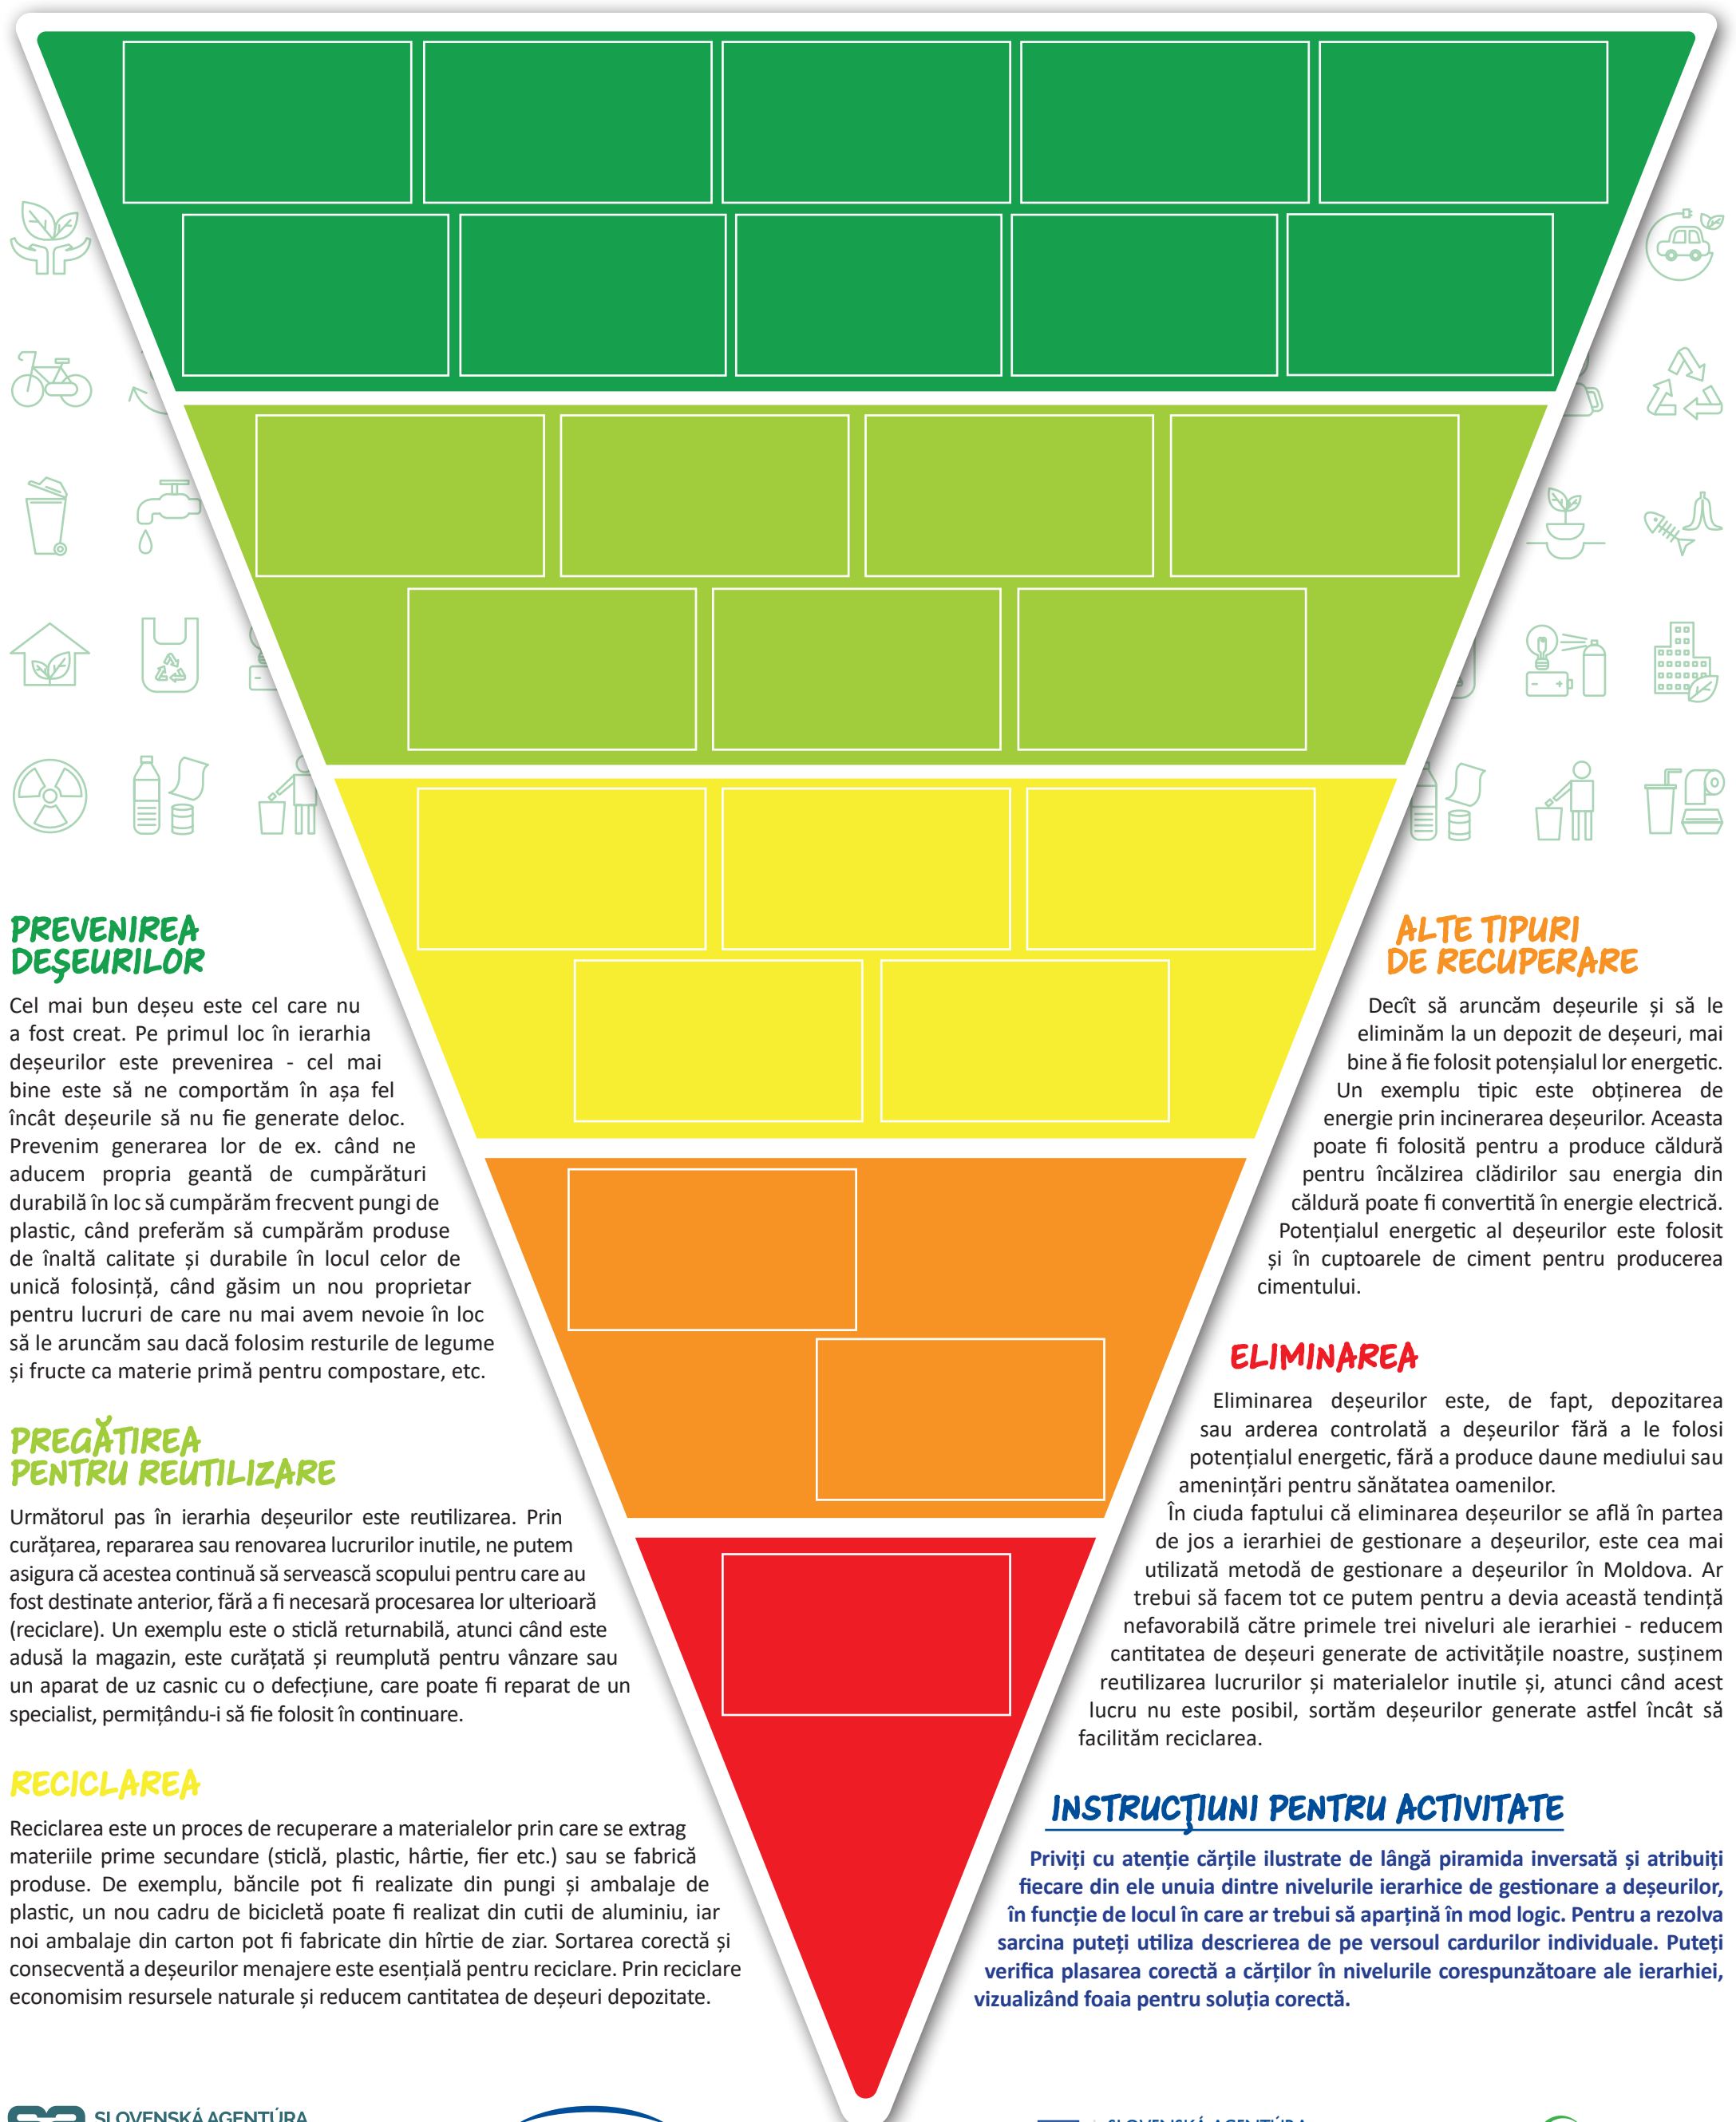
PREVENIREA DEŞEURILOR

Cel mai bun deşeu este cel care nu a fost creat. Pe primul loc în ierarhia deşeurilor este prevenirea - cel mai bine este să ne comportăm în aşa fel încât deşeurile să nu fie generate deloc. Prevenim generarea lor de ex. când ne aducem propria geantă de cumpărături durabilă în loc să cumpărăm frecvent pungi de plastic, când preferăm să cumpărăm produse de înaltă calitate şi durabile în locul celor de unică folosinţă, când găsim un nou proprietar pentru lucruri de care nu mai avem nevoie în loc să le aruncăm sau dacă folosim resturile de legume şi fructe ca materie primă pentru compostare, etc.

PREGĂTIREA PENTRU REUTILIZARE

Următorul pas în ierarhia deşeurilor este reutilizarea. Prin curăţarea, repararea sau renovarea lucrurilor inutile, ne putem asigura că acestea continuă să servească scopului pentru care au fost destinate anterior, fără a fi necesară procesarea lor ulterioară (reciclare). Un exemplu este o sticlă returnabilă, atunci când este adusă la magazin, este curăţată şi reumplută pentru vânzare sau un aparat de uz casnic cu o defecţiune, care poate fi reparat de un specialist, permiţându-i să fie folosit în continuare.

RECICLAREA

Reciclarea este un proces de recuperare a materialelor prin care se extrag materiile prime secundare (sticlă, plastic, hârtie, fier etc.) sau se fabrică produse. De exemplu, băncile pot fi realizate din pungi şi ambalaje de plastic, un nou cadru de bicicletă poate fi realizat din cutii de aluminiu, iar noi ambalaje din carton pot fi fabricate din hîrtie de ziar. Sortarea corectă şi consecventă a deşeurilor menajere este esenţială pentru reciclare. Prin reciclare economisim resursele naturale şi reducem cantitatea de deşeuri depozitate.

ALTE TIPURI DE RECUPERARE

Decît să aruncăm deşeurile şi să le eliminăm la un depozit de deşeuri, mai bine ă fie folosit potenşialul lor energetic. Un exemplu tipic este obţinerea de energie prin incinerarea deşeurilor. Aceasta poate fi folosită pentru a produce căldură pentru încălzirea clădirilor sau energia din căldură poate fi convertită în energie electrică. Potenţialul energetic al deşeurilor este folosit şi în cuptoarele de ciment pentru producerea cimentului.

ELIMINAREA

Eliminarea deşeurilor este, de fapt, depozitarea sau arderea controlată a deşeurilor fără a le folosi potenţialul energetic, fără a produce daune mediului sau ameninţări pentru sănătatea oamenilor.
În ciuda faptului că eliminarea deşeurilor se află în partea de jos a ierarhiei de gestionare a deşeurilor, este cea mai utilizată metodă de gestionare a deşeurilor în Moldova. Ar trebui să facem tot ce putem pentru a devia această tendinţă nefavorabilă către primele trei niveluri ale ierarhiei - reducem cantitatea de deşeuri generate de activităţile noastre, susţinem reutilizarea lucrurilor şi materialelor inutile şi, atunci când acest lucru nu este posibil, sortăm deşeurilor generate astfel încât să facilităm reciclarea.

INSTRUCŢIUNI PENTRU ACTIVITATE

Priviţi cu atenţie cărţile ilustrate de lângă piramida inversată şi atribuiţi fiecare din ele unuia dintre nivelurile ierarhice de gestionare a deşeurilor, în funcţie de locul în care ar trebui să aparţină în mod logic. Pentru a rezolva sarcina puteţi utiliza descrierea de pe versoul cardurilor individuale. Puteţi verifica plasarea corectă a cărţilor în nivelurile corespunzătoare ale ierarhiei, vizualizând foaia pentru soluţia corectă.

SLOVENSKÁ AGENTÚRA

SLOVENSKÁ AGENTÚRA